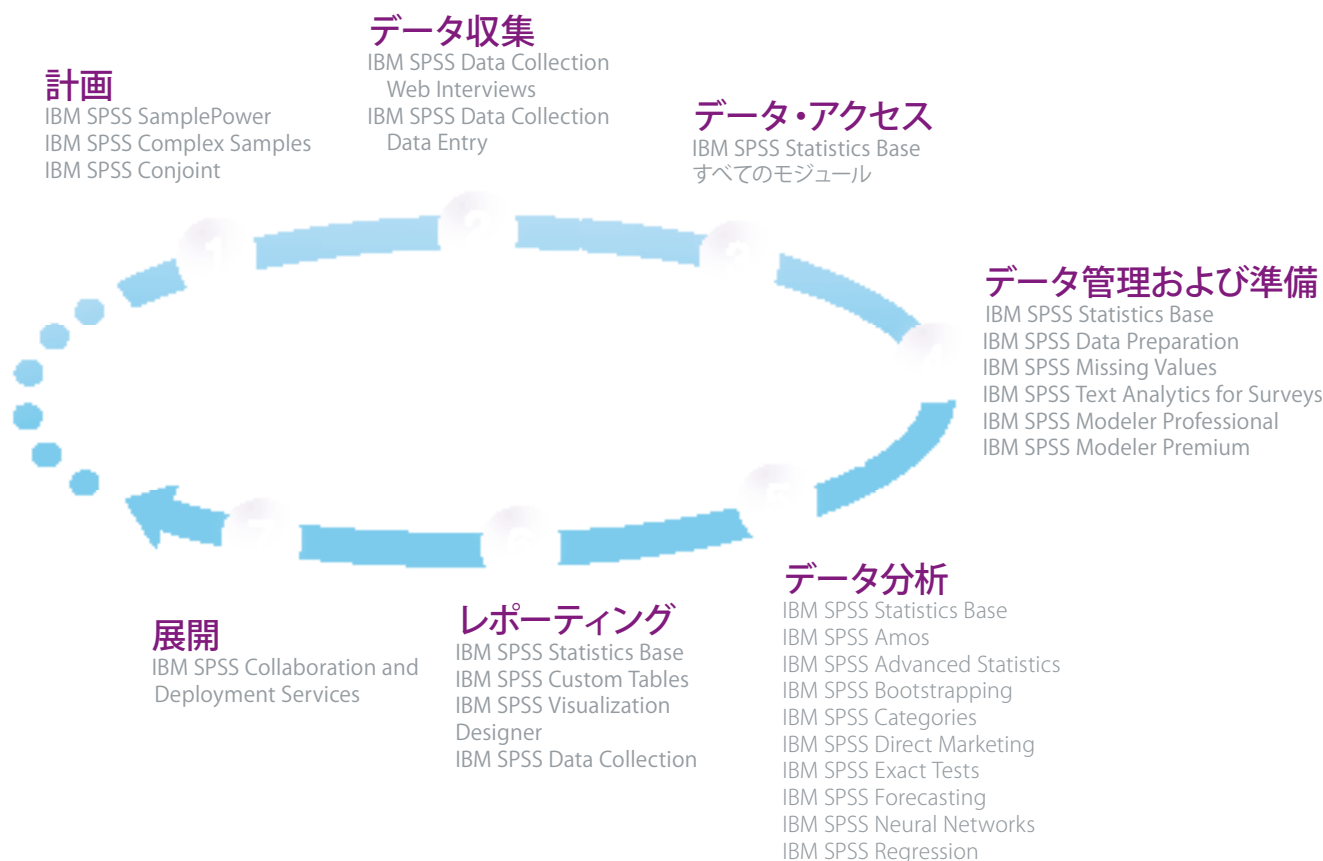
データ収集
IBM SPSS Data Collection Web Interviews
IBM SPSS Data Collection Data Entry

計画
IBM SPSS SamplePower
IBM SPSS Complex Samples
IBM SPSS Conjoint

データ・アクセス
IBM SPSS Statistics Base
すべてのモジュール

データ管理および準備
IBM SPSS Statistics Base
IBM SPSS Data Preparation
IBM SPSS Missing Values
IBM SPSS Text Analytics for Surveys
IBM SPSS Modeler Professional
IBM SPSS Modeler Premium

データ分析
IBM SPSS Statistics Base
IBM SPSS Amos
IBM SPSS Advanced Statistics
IBM SPSS Bootstrapping
IBM SPSS Categories
IBM SPSS Direct Marketing
IBM SPSS Exact Tests
IBM SPSS Forecasting
IBM SPSS Neural Networks
IBM SPSS Regression

レポーティング
IBM SPSS Statistics Base
IBM SPSS Custom Tables
IBM SPSS Visualization Designer
IBM SPSS Data Collection

展開
IBM SPSS Collaboration and Deployment Services